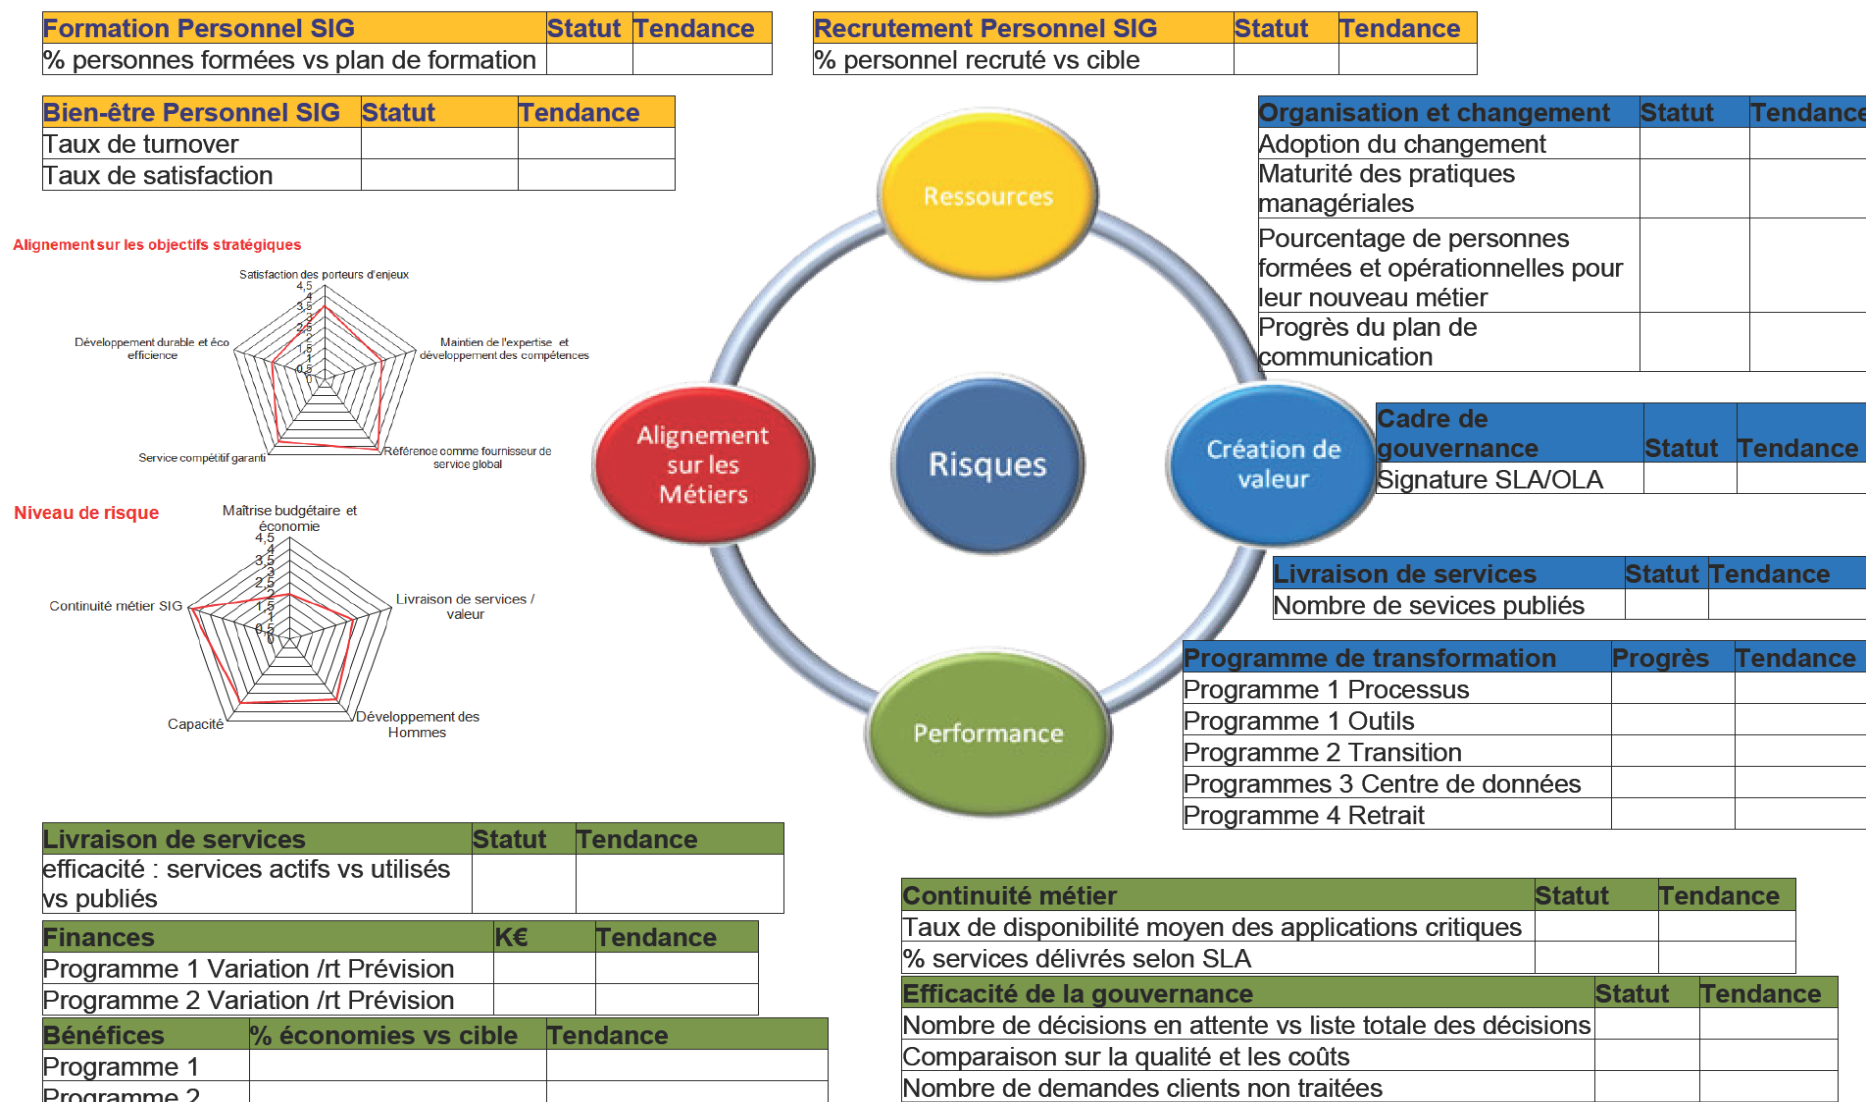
| Formation Personnel SIG | Statut | Tendance |
|---|---|---|
| % personnes formées vs plan de formation | | |

| Recrutement Personnel SIG | Statut | Tendance |
|---|---|---|
| % personnel recruté vs cible | | |

| Bien-être Personnel SIG | Statut | Tendance |
|---|---|---|
| Taux de turnover | | |
| Taux de satisfaction | | |

| Organisation et changement | Statut | Tendance |
|---|---|---|
| Adoption du changement | | |
| Maturité des pratiques managériales | | |
| Pourcentage de personnes formées et opérationnelles pour leur nouveau métier | | |
| Progrès du plan de communication | | |

Alignement sur les objectifs stratégiques

Satisfaction des porteurs d'enjeux
4,5
4
3,5
3
2,5
2
1,5
1
0,5
0
Maintien de l'expertise et développement des compétences
Référence comme fournisseur de service global
Service compétitif garanti
Développement durable et éco efficience

Ressources

Alignement sur les Métiers

Risques

Création de valeur

Performance

| Cadre de gouvernance | Statut | Tendance |
|---|---|---|
| Signature SLA/OLA | | |

Niveau de risque

Maîtrise budgétaire et économie
4,5
4
3,5
3
2,5
2
1,5
1
0,5
0
Livraison de services / valeur
Développement des Hommes
Capacité
Continuité métier SIG

| Livraison de services | Statut | Tendance |
|---|---|---|
| Nombre de sevices publiés | | |

| Programme de transformation | Progrès | Tendance |
|---|---|---|
| Programme 1 Processus | | |
| Programme 1 Outils | | |
| Programme 2 Transition | | |
| Programmes 3 Centre de données | | |
| Programme 4 Retrait | | |

| Livraison de services | Statut | Tendance |
|---|---|---|
| efficacité : services actifs vs utilisés vs publiés | | |

| Finances | K€ | Tendance |
|---|---|---|
| Programme 1 Variation /rt Prévision | | |
| Programme 2 Variation /rt Prévision | | |

| Bénéfices | % économies vs cible | Tendance |
|---|---|---|
| Programme 1 | | |
| Programme 2 | | |

| Continuité métier | Statut | Tendance |
|---|---|---|
| Taux de disponibilité moyen des applications critiques | | |
| % services délivrés selon SLA | | |

| Efficacité de la gouvernance | Statut | Tendance |
|---|---|---|
| Nombre de décisions en attente vs liste totale des décisions | | |
| Comparaison sur la qualité et les coûts | | |
| Nombre de demandes clients non traitées | | |